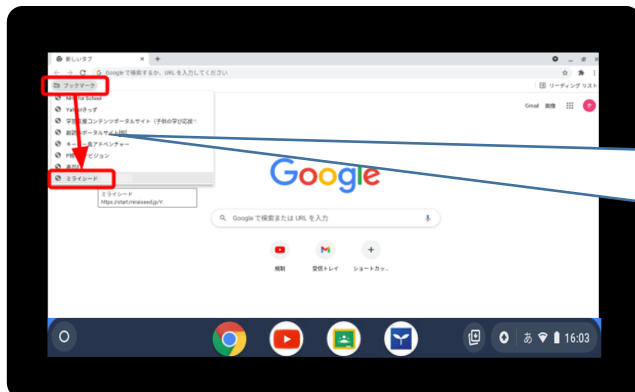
新しいタブ
Google で検索するか、URL を入力してください
リーディング リスト
ブックマーク
Nhk for School
Yahoo!きっず
学習支援コンテンツポータルサイト（子供の学び応援
総合ポータルサイト
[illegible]アドベンチャー
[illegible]ビジョン
ミライシード
ミライシード
https://start.miraiseed.jp/Y/
Gmail
画像
Google
Google で検索または URL を入力
視聴
受信トレイ
ショートカッ...
あ
16:03